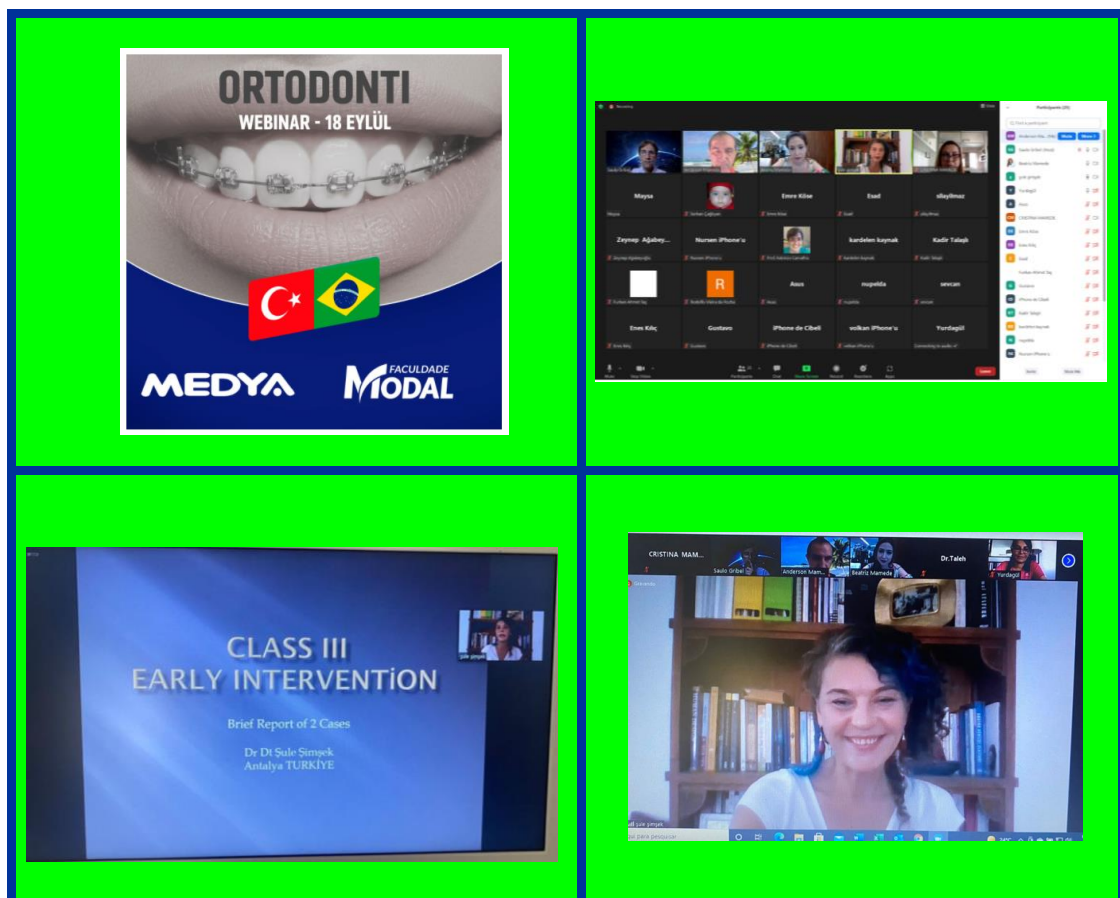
ORTODONTI
WEBINAR - 18 EYLÜL

MEDYA
FACULDADE MODAL

Meysa
Emre Köse
Esad
silaylmaz
Zeynep Ağabey...
Nursen iPhone'u
kardelen kaynak
Kadir Talaşlı
R
Asus
nupelda
sevcan
Enes Kılıç
Gustavo
iPhone de Cibeli
volkan iPhone'u
Yurdagül

CLASS III
EARLY INTERVENTiON
Brief Report of 2 Cases
Dr Dt Şule Şimşek
Antalya TURKİYE

CRISTINA MAM...
Saulo Gribel
Anderson Mam...
Beatriz Mameda
Dr.Taleh
Yurdagül
şule şimşek